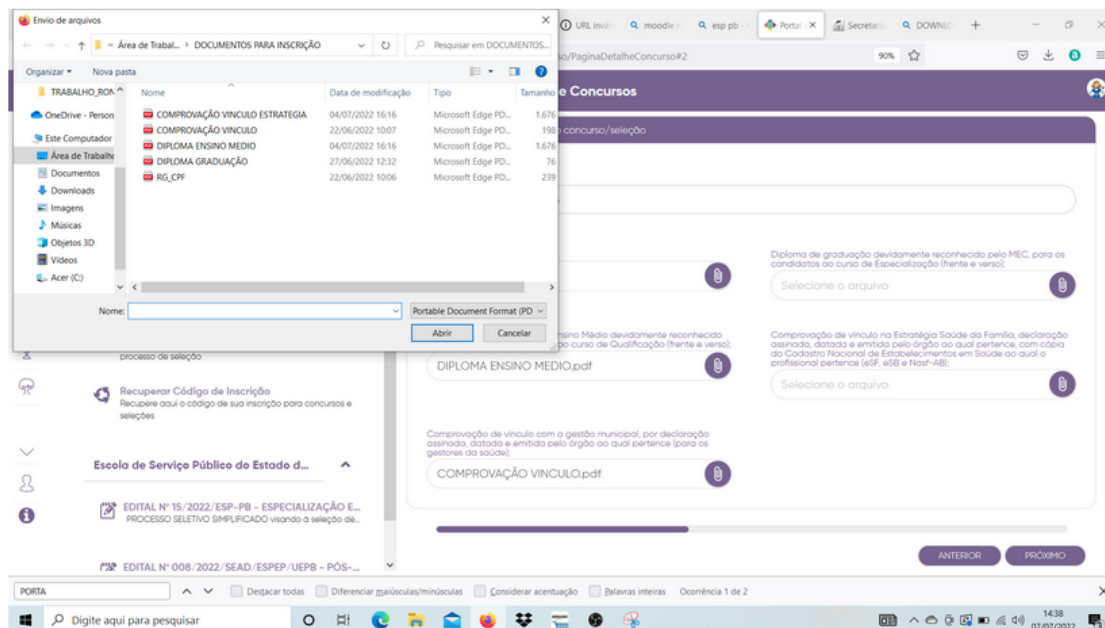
Envio de arquivos

← → ↑ « Área de Trabal... > DOCUMENTOS PARA INSCRIÇÃO Pesquisar em DOCUMENTOS...

Organizar ▾ Nova pasta

TRABALHO_RON
OneDrive - Person
Este Computador
Área de Trabalho
Documentos
Downloads
Imagens
Músicas
Objetos 3D
Vídeos
Acer (C:)

| Nome | Data de modificação | Tipo | Tamanho |
|---|---|---|---|
| COMPROVAÇÃO VINCULO ESTRATEGIA | 04/07/2022 16:16 | Microsoft Edge PD... | 1.676 |
| COMPROVAÇÃO VINCULO | 22/06/2022 10:07 | Microsoft Edge PD... | 198 |
| DIPLOMA ENSINO MEDIO | 04/07/2022 16:16 | Microsoft Edge PD... | 1.676 |
| DIPLOMA GRADUAÇÃO | 27/06/2022 12:32 | Microsoft Edge PD... | 76 |
| RG_CPF | 22/06/2022 10:06 | Microsoft Edge PD... | 239 |

Nome: Portable Document Format (PD

Abrir Cancelar

URL inv... moodle ... esp pb ... Portal ... Secretar... DOWNLO...

.../PaginaDetalheConcurso#2 90%

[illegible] e Concursos

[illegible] concurso/seleção

Diploma de graduação devidamente reconhecido pelo MEC, para os candidatos ao curso de Especialização (frente e verso);
Selecione o arquivo

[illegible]nsino Médio devidamente reconhecido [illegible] curso de Qualificação (frente e verso);
DIPLOMA ENSINO MEDIO.pdf

Comprovação de vínculo na Estratégia Saúde da Família, declaração assinada, datada e emitida pelo órgão ao qual pertence, com cópia do Cadastro Nacional de Estabelecimentos em Saúde ao qual o profissional pertence (eSF, eSB e Nasf-AB);
Selecione o arquivo

processo de seleção

Recuperar Código de Inscrição
Recupere aqui o código de sua inscrição para concursos e seleções

Comprovação de vínculo com a gestão municipal, por declaração assinada, datada e emitida pelo órgão ao qual pertence (para os gestores da saúde);
COMPROVAÇÃO VINCULO.pdf

Escola de Serviço Público do Estado d...

EDITAL Nº 15/2022/ESP-PB - ESPECIALIZAÇÃO E...
PROCESSO SELETIVO SIMPLIFICADO visando a seleção de...

EDITAL Nº 008/2022/SEAD/ESPEP/UEPB - PÓS-...

ANTERIOR PRÓXIMO

PORTA Destacar todas Diferenciar maiúsculas/minúsculas Considerar acentuação Palavras inteiras Ocorrência 1 de 2

Digite aqui para pesquisar

14:38 07/07/2022